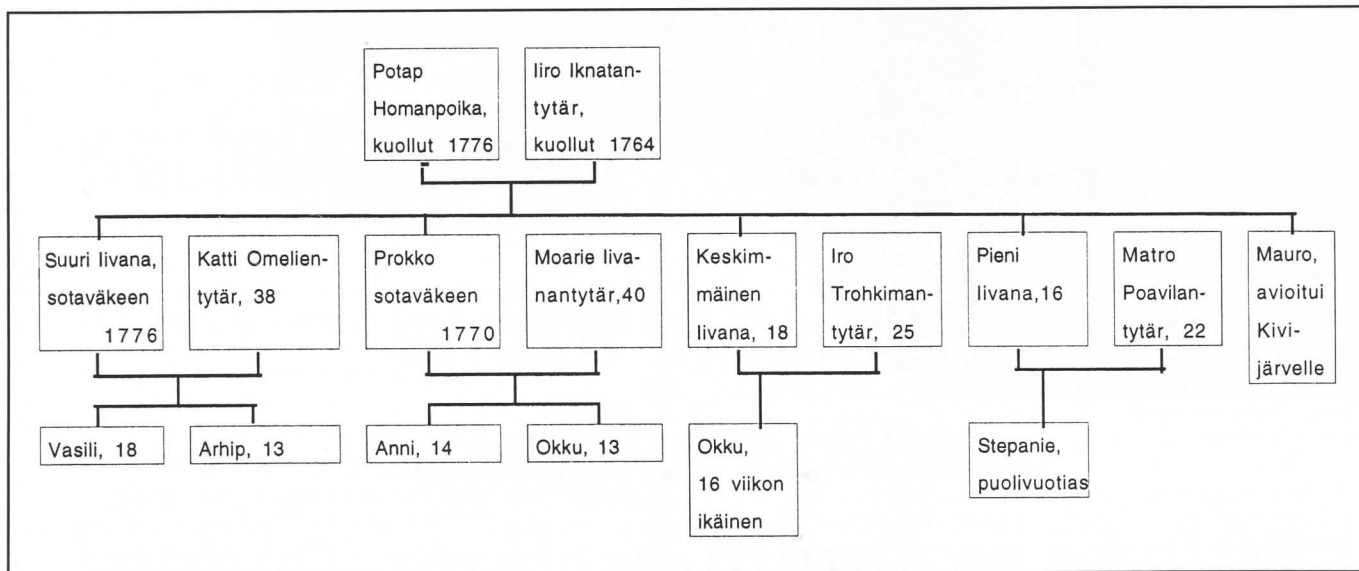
Potap Homanpoika, kuollut 1776

Iiro Iknatantytär, kuollut 1764

Suuri Iivana, sotaväkeen 1776

Katti Omelientytär, 38

Prokko sotaväkeen 1770

Moarie Iivanantytär,40

Keskimmäinen Iivana, 18

Iro Trohkimantytär, 25

Pieni Iivana,16

Matro Poavilantytär, 22

Mauro, avioitui Kivijärvelle

Vasili, 18

Arhip, 13

Anni, 14

Okku, 13

Okku, 16 viikon ikäinen

Stepanie, puolivuotias